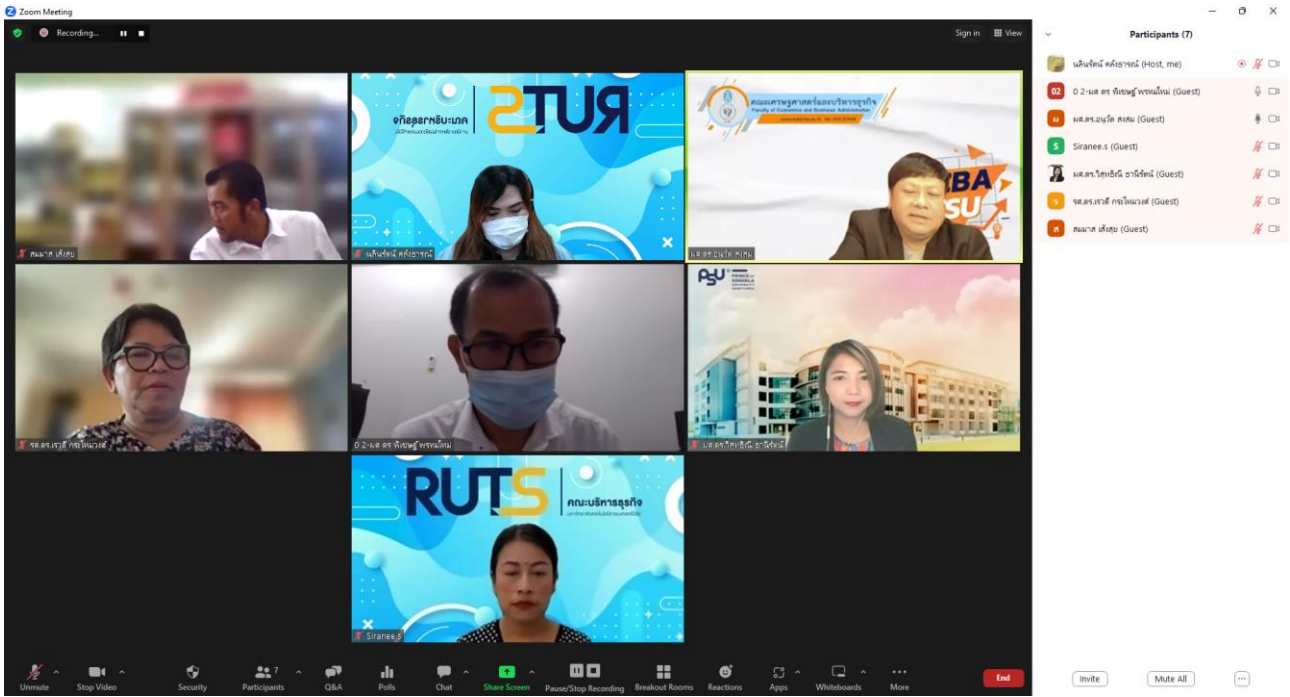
Zoom Meeting

Recording...

Sign in View

Participants (7)

ผลินรัตน์ คล้ายธารณ์ (Host, me)
0 2-ผศ ดร พิเชษฐ์ พรหมใหม่ (Guest)
ผศ.ดร.อนุวัต สงสม (Guest)
Siranee.s (Guest)
ผศ.ดร.ไปศุทธิณี ธานีรัตน์ (Guest)
รศ.ดร.เรวดี กระโหมวงศ์ (Guest)
สมมาส เต็งสุย (Guest)

RUTS

RUTS คณะบริหารธุรกิจ

คณะเศรษฐศาสตร์และบริหารธุรกิจ Faculty of Economics and Business Administration

MBA TSU

PSU PRINCE of SONGKLA

สมมาส เต็งสุย

ผลินรัตน์ คล้ายธารณ์

ผศ.ดร.อนุวัต สงสม

รศ.ดร.เรวดี กระโหมวงศ์

0 2-ผศ ดร พิเชษฐ์ พรหมใหม่

ผศ.ดร.ไปศุทธิณี ธานีรัตน์

Siranee.s

Unmute Stop Video Security Participants 7 Q&A Polls Chat Share Screen Pause/Stop Recording Breakout Rooms Reactions Apps Whiteboards More End

Invite Mute All